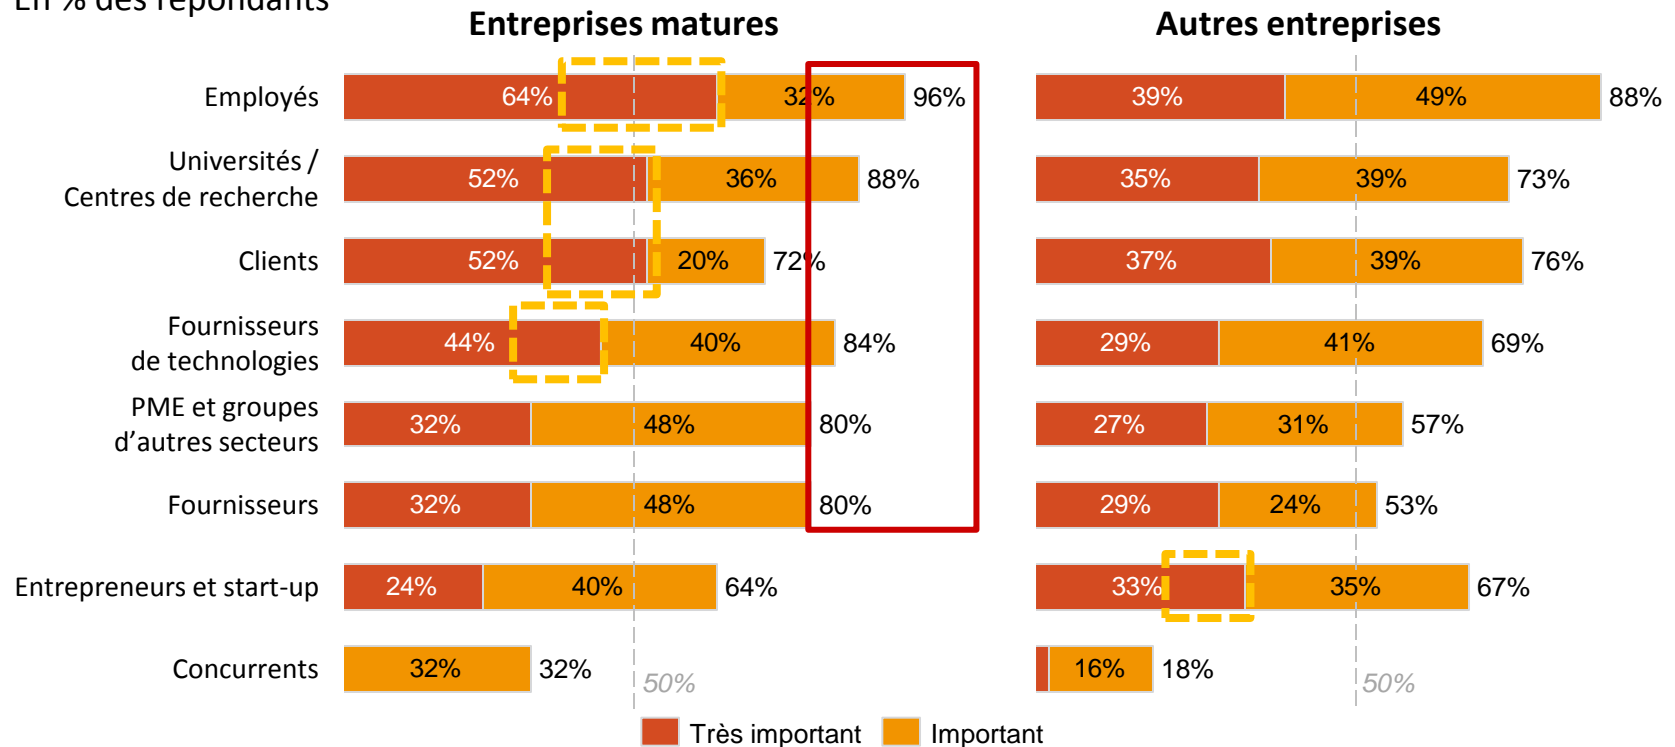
En % des répondants

Entreprises matures

Autres entreprises

| | Très important | Important | Total | Très important | Important | Total |
|---|---|---|---|---|---|---|
| Employés | 64% | 32% | 96% | 39% | 49% | 88% |
| Universités / Centres de recherche | 52% | 36% | 88% | 35% | 39% | 73% |
| Clients | 52% | 20% | 72% | 37% | 39% | 76% |
| Fournisseurs de technologies | 44% | 40% | 84% | 29% | 41% | 69% |
| PME et groupes d'autres secteurs | 32% | 48% | 80% | 27% | 31% | 57% |
| Fournisseurs | 32% | 48% | 80% | 29% | 24% | 53% |
| Entrepreneurs et start-up | 24% | 40% | 64% | 33% | 35% | 67% |
| Concurrents | | 32% | 32% | | 16% | 18% |

50%

50%

Très important Important